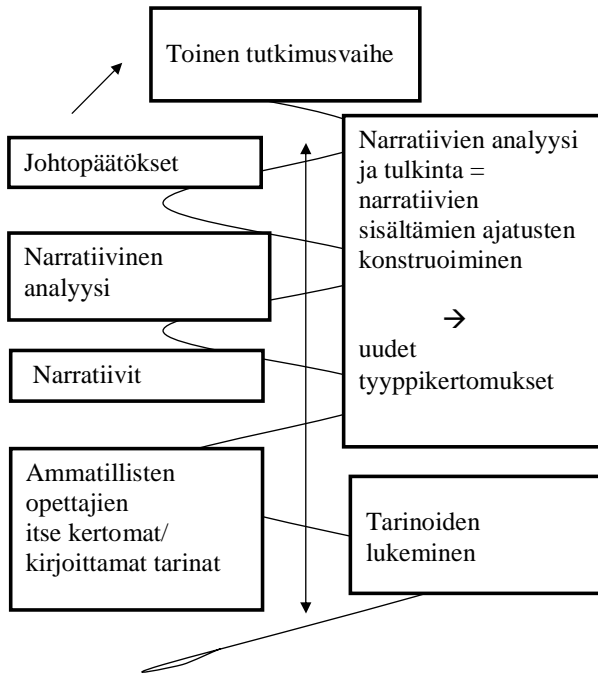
Toinen tutkimusvaihe

Johtopäätökset

Narratiivien analyysi ja tulkinta = narratiivien sisältämien ajatusten konstruoiminen

→

uudet tyyppikertomukset

Narratiivinen analyysi

Narratiivit

Ammatillisten opettajien itse kertomat/ kirjoittamat tarinat

Tarinoiden lukeminen